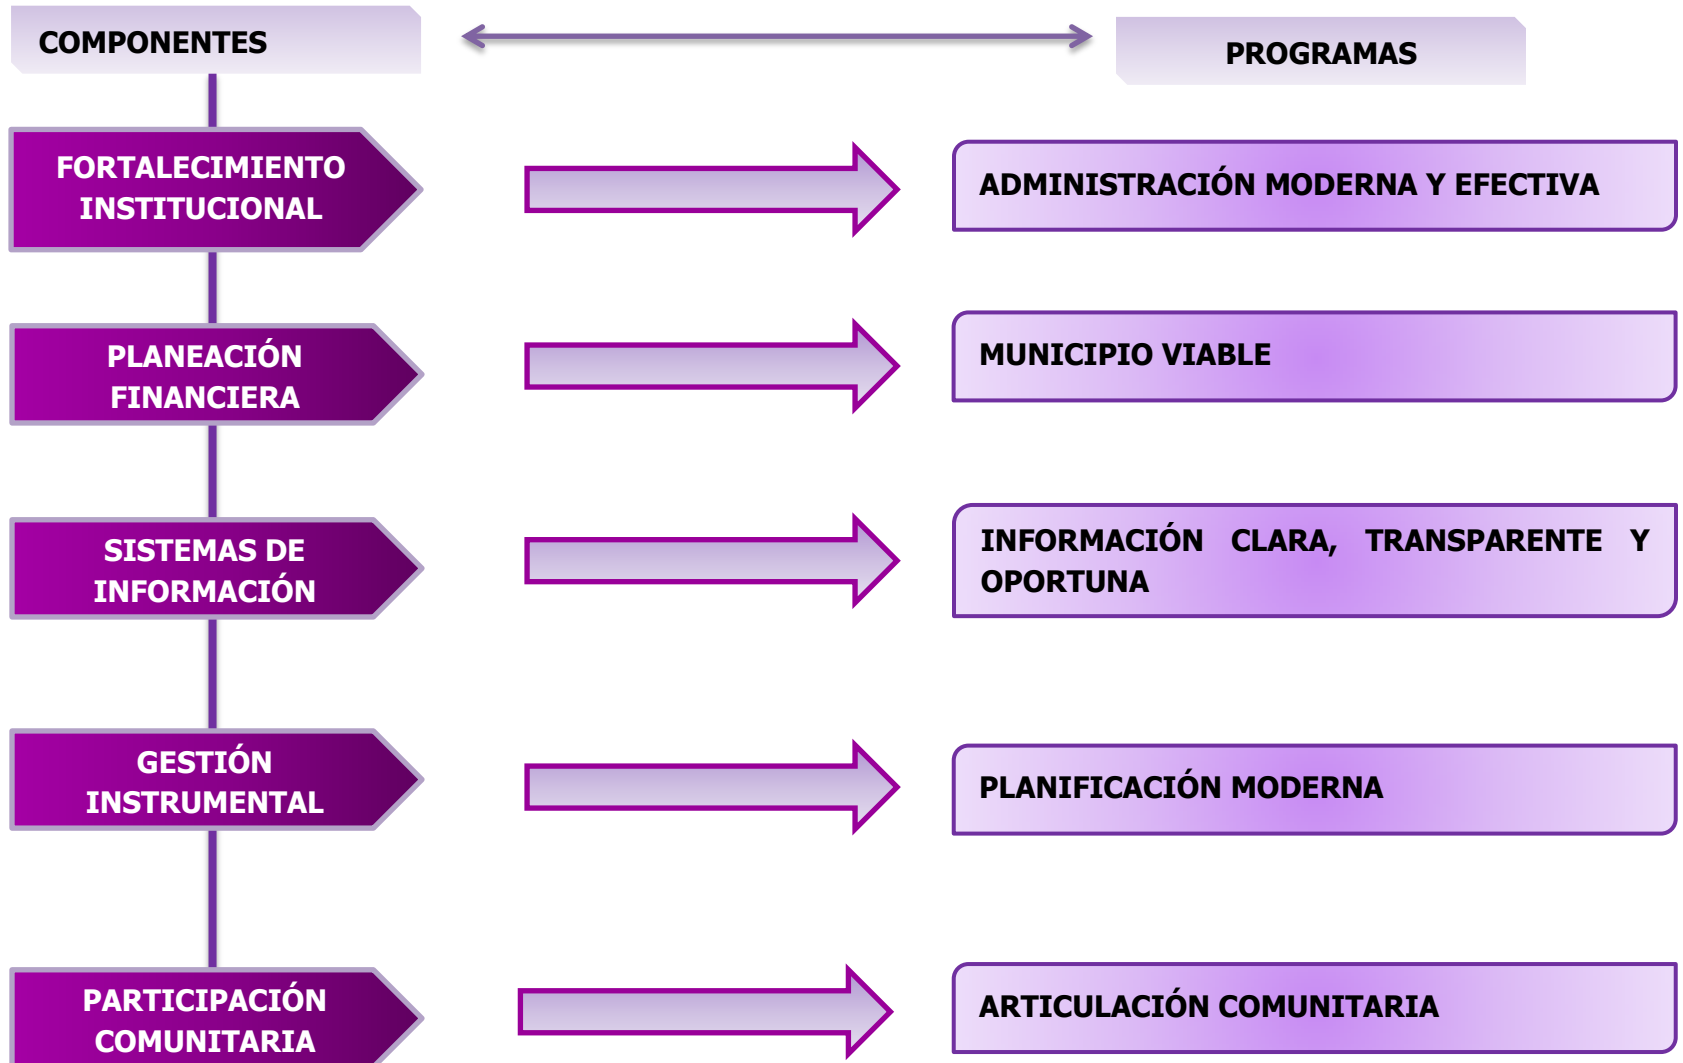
COMPONENTES

PROGRAMAS

FORTALECIMIENTO INSTITUCIONAL

ADMINISTRACIÓN MODERNA Y EFECTIVA

PLANEACIÓN FINANCIERA

MUNICIPIO VIABLE

SISTEMAS DE INFORMACIÓN

INFORMACIÓN CLARA, TRANSPARENTE Y OPORTUNA

GESTIÓN INSTRUMENTAL

PLANIFICACIÓN MODERNA

PARTICIPACIÓN COMUNITARIA

ARTICULACIÓN COMUNITARIA